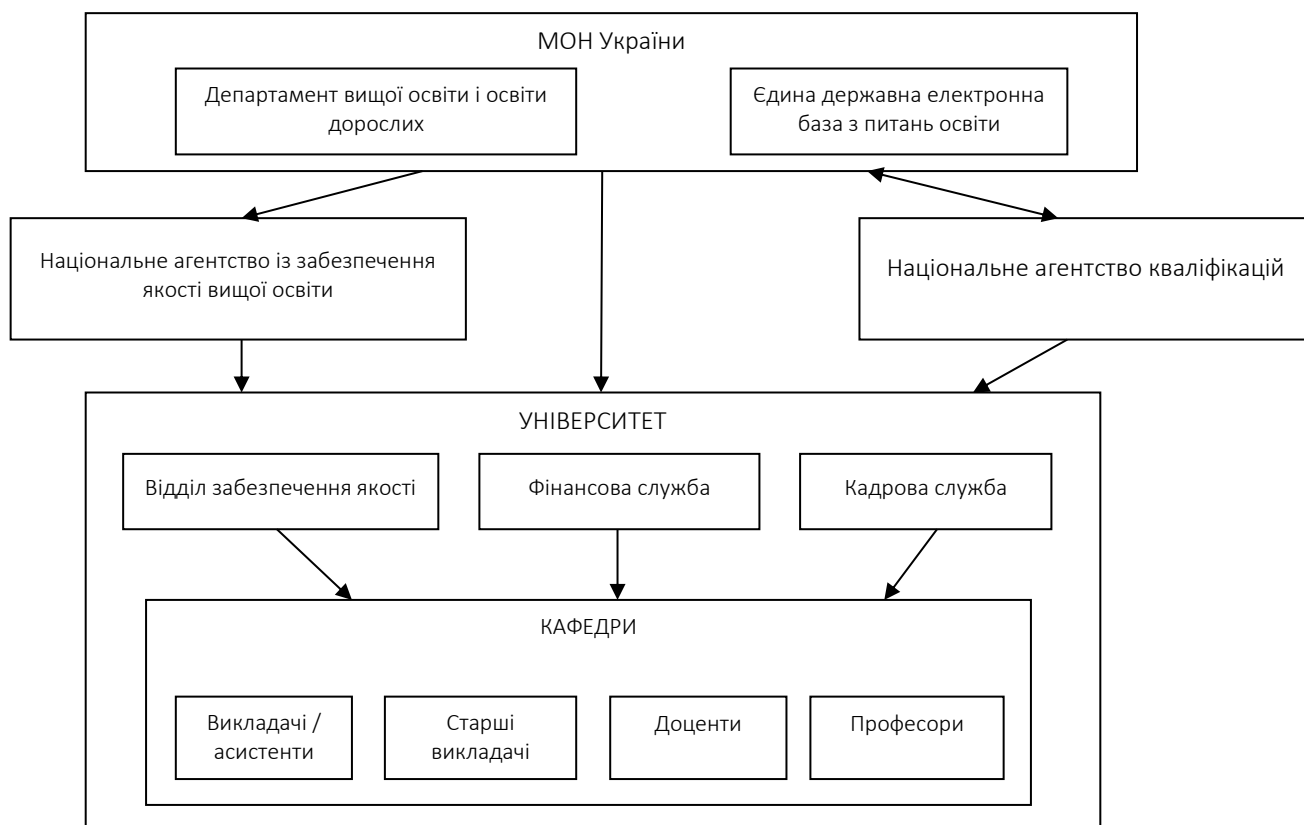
МОН України

Департамент вищої освіти і освіти дорослих

Єдина державна електронна база з питань освіти

Національне агентство із забезпечення якості вищої освіти

Національне агентство кваліфікацій

УНІВЕРСИТЕТ

Відділ забезпечення якості

Фінансова служба

Кадрова служба

КАФЕДРИ

Викладачі / асистенти

Старші викладачі

Доценти

Професори